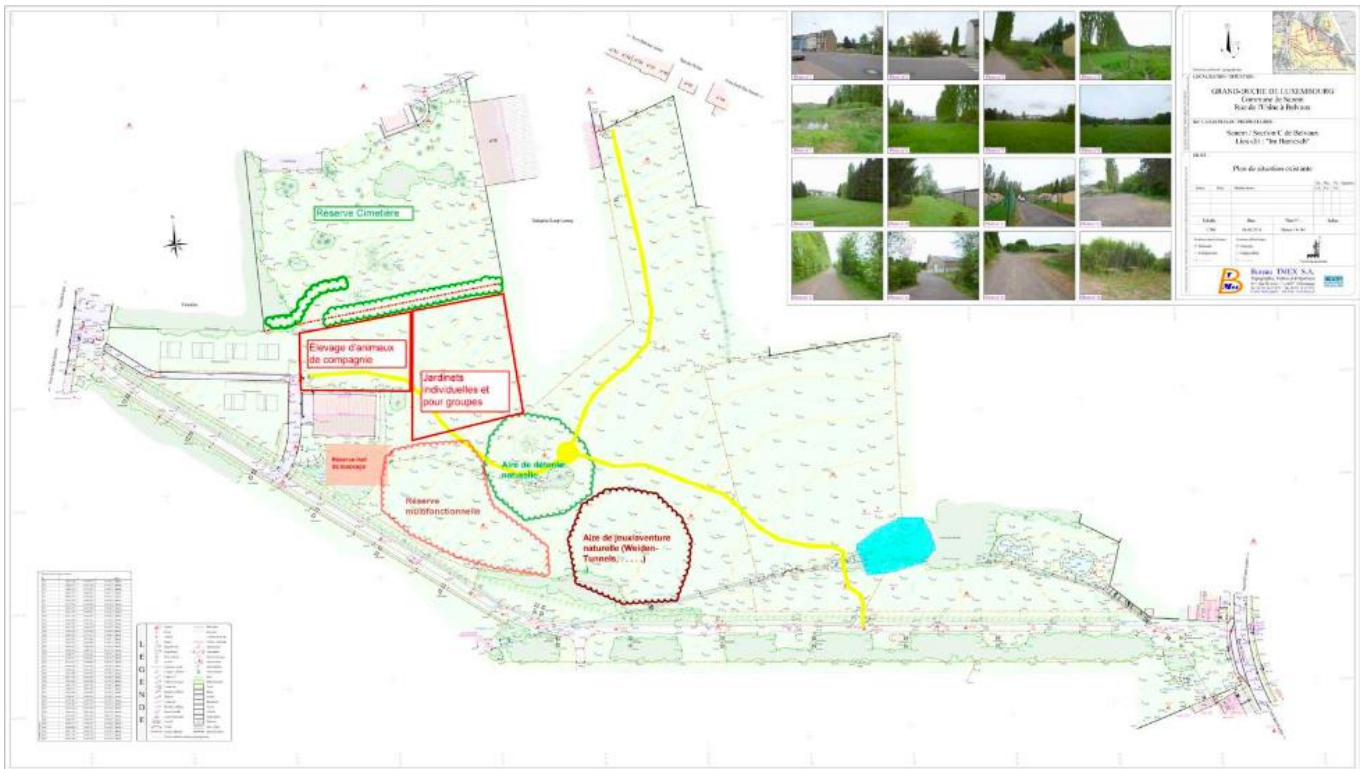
Réserve Cimetière

Elevage d'animaux de compagnie

Jardinets individuelles et pour groupes

Réserve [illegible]

Aire de détente naturelle

Réserve multifonctionnelle

Aire de jeux/aventure naturelle (Weiden-Tunnels, . . . . . .)

GRAND-DUCHE DE LUXEMBOURG
Commune de Sanem
Rue de l'Usine à Belvaux

Sanem / Section C de Belvaux
Lieu-dit : "Im Hiertech"

Plan de situation existante

Bureau TMEX S.A.

L
E
G
E
N
D
E